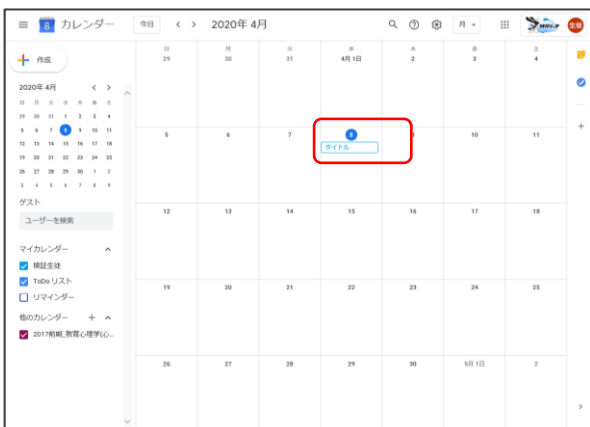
8 カレンダー 今日 < > 2020年 4月 月

生徒

+ 作成

2020年 4月 < >

| 日 | 月 | 火 | 水 | 木 | 金 | 土 |
|---|---|---|---|---|---|---|
| 29 | 30 | 31 | 1 | 2 | 3 | 4 |
| 5 | 6 | 7 | 8 | 9 | 10 | 11 |
| 12 | 13 | 14 | 15 | 16 | 17 | 18 |
| 19 | 20 | 21 | 22 | 23 | 24 | 25 |
| 26 | 27 | 28 | 29 | 30 | 1 | 2 |
| 3 | 4 | 5 | 6 | 7 | 8 | 9 |

ゲスト

ユーザーを検索

マイカレンダー

検証生徒

ToDo リスト

リマインダー

他のカレンダー + ^

2017前期_教育心理学(心...

| 日 | 月 | 火 | 水 | 木 | 金 | 土 |
|---|---|---|---|---|---|---|
| 29 | 30 | 31 | 4月 1日 | 2 | 3 | 4 |
| 5 | 6 | 7 | 8 タイトル | 9 | 10 | 11 |
| 12 | 13 | 14 | 15 | 16 | 17 | 18 |
| 19 | 20 | 21 | 22 | 23 | 24 | 25 |
| 26 | 27 | 28 | 29 | 30 | 5月 1日 | 2 |